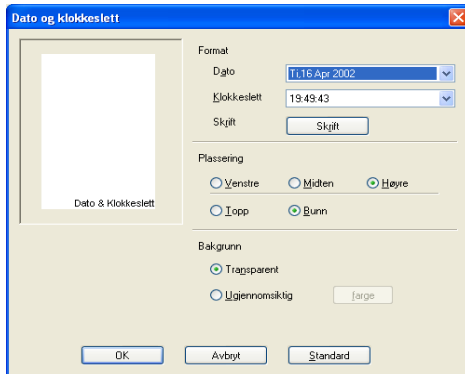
Dato og klokkeslett

Dato & Klokkeslett

Format

Dato

Ti,16 Apr 2002

Klokkeslett

19:49:43

Skrift

Skrift

Plassering

Venstre

Midten

Høyre

Topp

Bunn

Bakgrunn

Transparent

Ugjennomsiktig

farge

OK

Avbryt

Standard